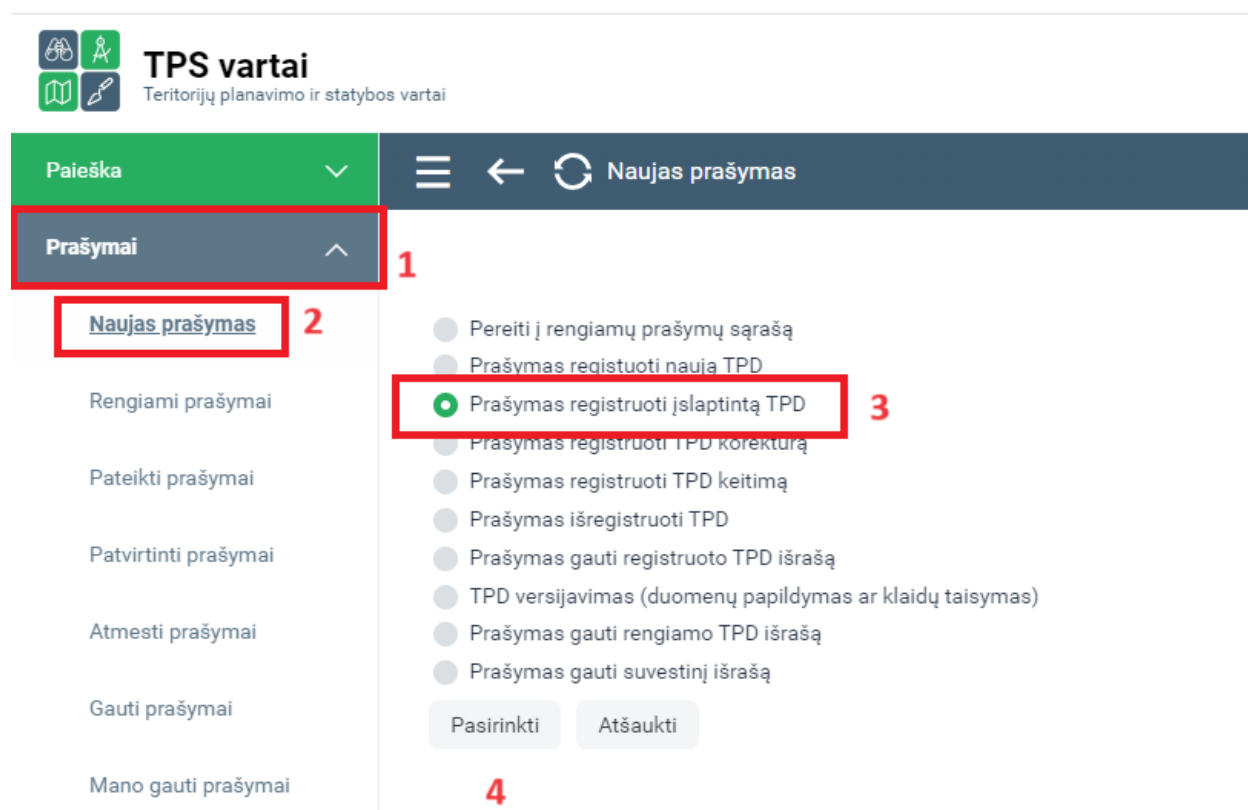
TPS vartai
Teritorijų planavimo ir statybos vartai

Paieška

Prašymai

1

Naujas prašymas

2

Rengiami prašymai

Pateikti prašymai

Patvirtinti prašymai

Atmesti prašymai

Gauti prašymai

Mano gauti prašymai

Naujas prašymas

Pereiti į rengiamų prašymų sąrašą
Prašymas registuoti naują TPD
Prašymas registruoti įslaptintą TPD
3
Prašymas registruoti TPD korektūrą
Prašymas registruoti TPD keitimą
Prašymas išregistruoti TPD
Prašymas gauti registruoto TPD išrašą
TPD versijavimas (duomenų papildymas ar klaidų taisymas)
Prašymas gauti rengiamo TPD išrašą
Prašymas gauti suvestinį išrašą

Pasirinkti
Atšaukti

4